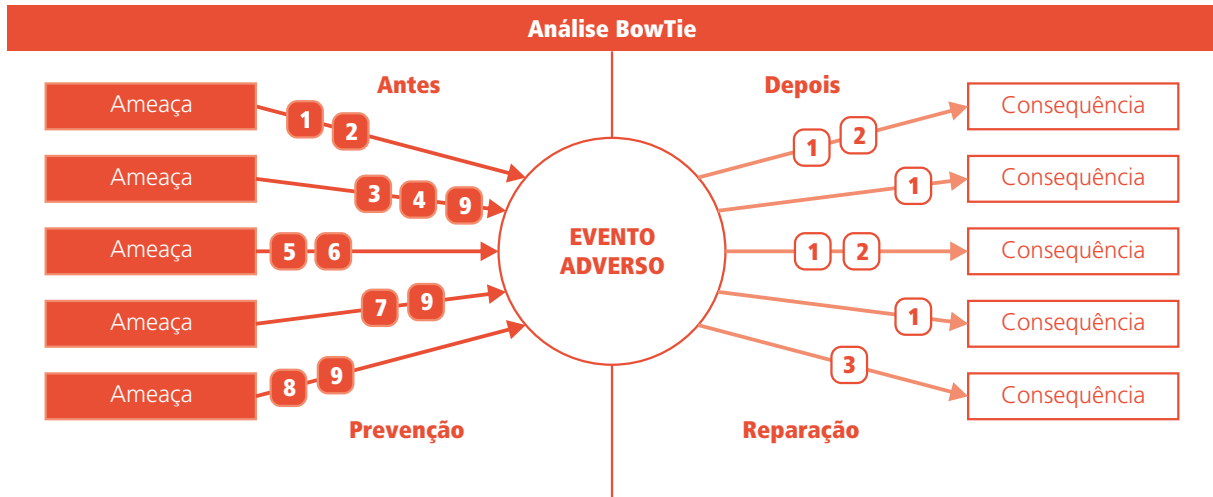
Análise BowTie

Antes

Depois

Ameaça
1 2
Ameaça
3 4 9
Ameaça
5 6
Ameaça
7 9
Ameaça
8 9

EVENTO ADVERSO

1 2
Consequência
1
Consequência
1 2
Consequência
1
Consequência
3
Consequência

Prevenção

Reparação